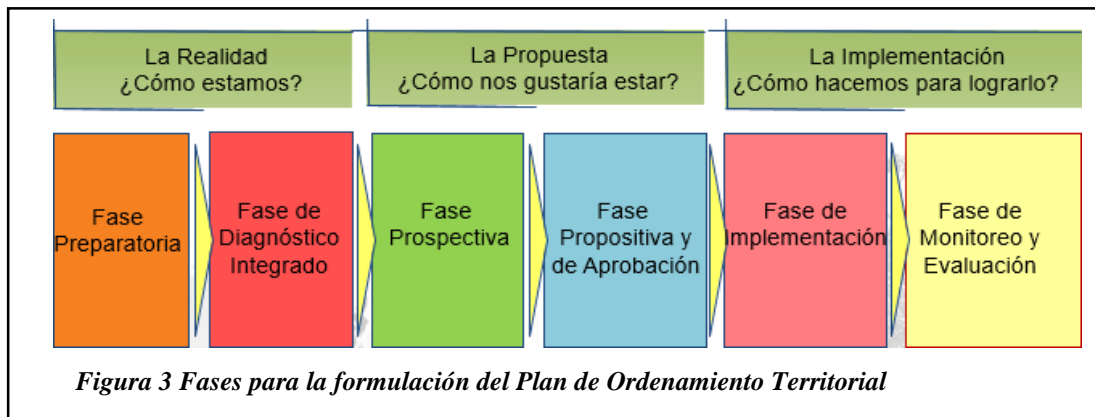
La Realidad
¿Cómo estamos?

La Propuesta
¿Cómo nos gustaría estar?

La Implementación
¿Cómo hacemos para lograrlo?

Fase Preparatoria

Fase de Diagnóstico Integrado

Fase Prospectiva

Fase Propositiva y de Aprobación

Fase de Implementación

Fase de Monitoreo y Evaluación

Figura 3 Fases para la formulación del Plan de Ordenamiento Territorial